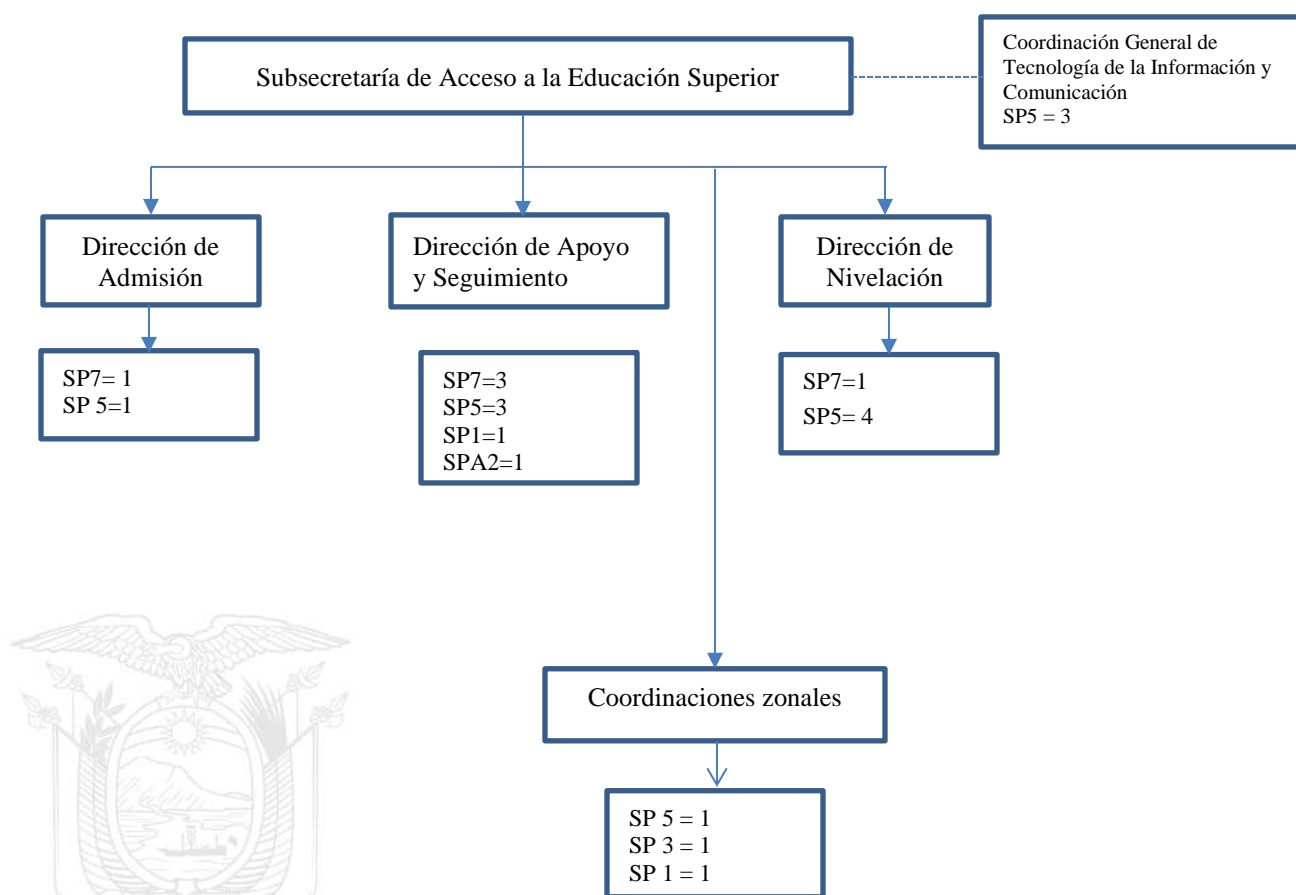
Subsecretaría de Acceso a la Educación Superior

Coordinación General de Tecnología de la Información y Comunicación
SP5 = 3

Dirección de Admisión

SP7= 1
SP 5=1

Dirección de Apoyo y Seguimiento

SP7=3
SP5=3
SP1=1
SPA2=1

Dirección de Nivelación

SP7=1
SP5= 4

Coordinaciones zonales

SP 5 = 1
SP 3 = 1
SP 1 = 1